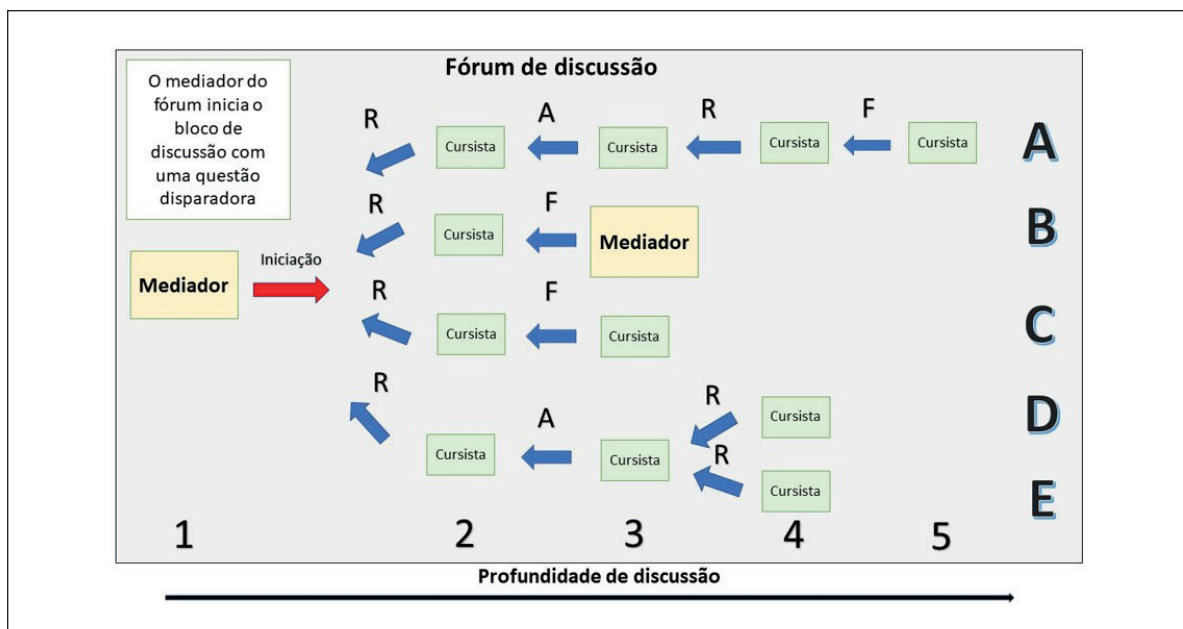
Fórum de discussão

O mediador do fórum inicia o bloco de discussão com uma questão disparadora

R A R F
Cursista Cursista Cursista Cursista A

R F
Cursista Mediador B

Mediador Iniciação

R F
Cursista Cursista C

R
R
Cursista D
A
Cursista Cursista
R
Cursista E

1 2 3 4 5

Profundidade de discussão